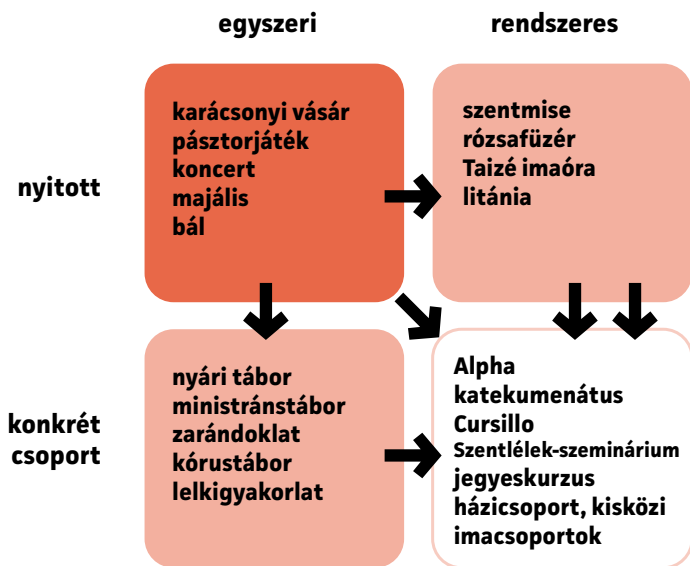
egyszeri

rendszeres

nyitott

karácsonyi vásár
pásztorjáték
koncert
majális
bál

szentmise
rózsafüzér
Taizé imaóra
litánia

konkrét csoport

nyári tábor
ministránstábor
zarándoklat
kórustábor
lelkigyakorlat

Alpha
katekumenátus
Cursillo
Szentlélek-szeminárium
jegyeskurzus
házicsoport, kisközi imacsoportok